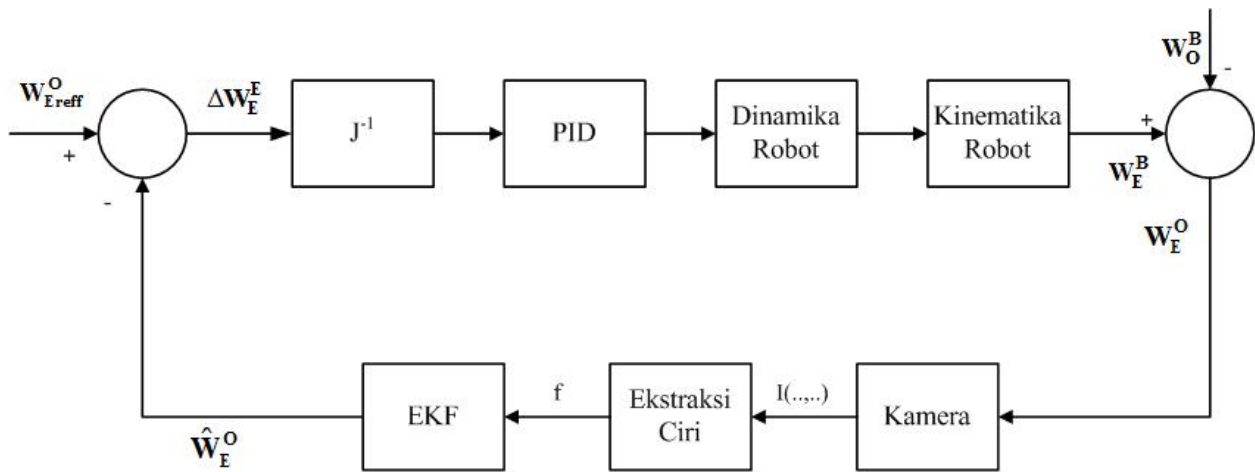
$\mathbf{W_{E_{reff}}^{O}}$

+

-

$\mathbf{\Delta W_{E}^{E}}$

$J^{-1}$

PID

Dinamika Robot

Kinematika Robot

+

$\mathbf{W_{O}^{B}}$

-

$\mathbf{W_{E}^{B}}$

$\mathbf{W_{E}^{O}}$

Kamera

I(..,..)

Ekstraksi Ciri

f

EKF

$\mathbf{\hat{W}_{E}^{O}}$